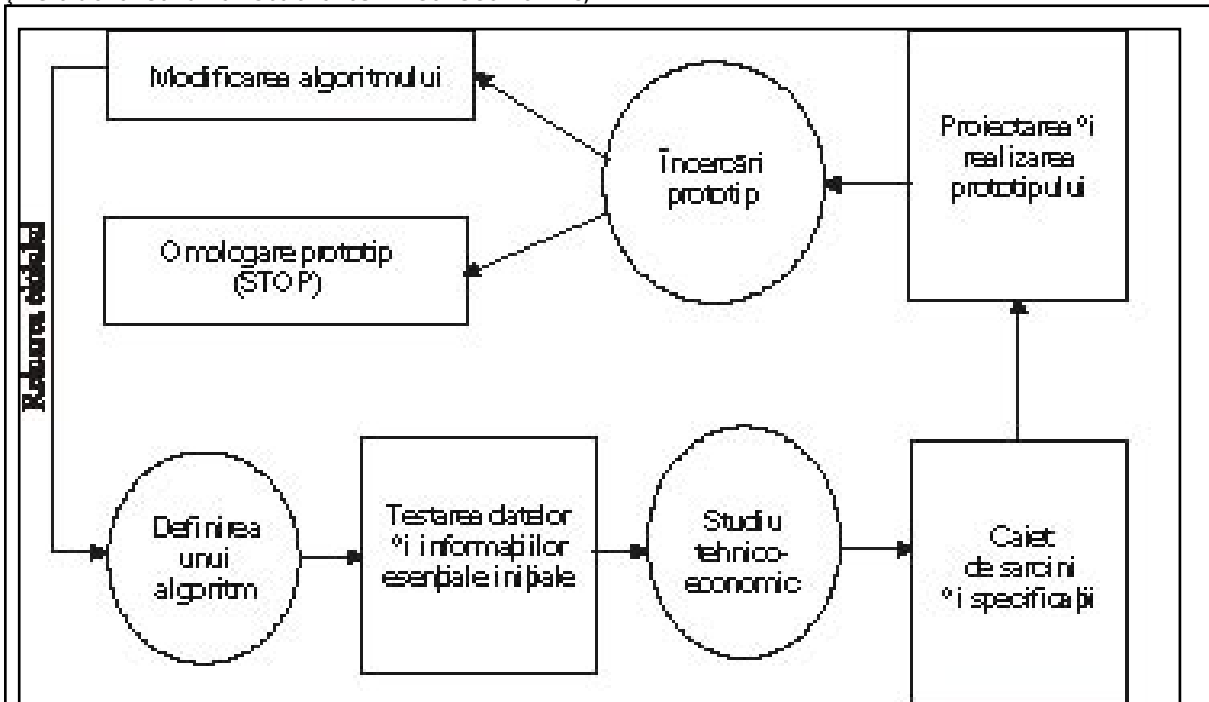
Modificarea algoritmului

Încercări prototip

Proiectarea °i realizarea prototipului

Omologare prototip (STOP)

Reluarea ciclului

Definirea unui algoritm

Testarea datelor °i informaţiilor esenţiale iniţiale

Studiu tehnico-economic

Caiet de sarcini °i specificaţii